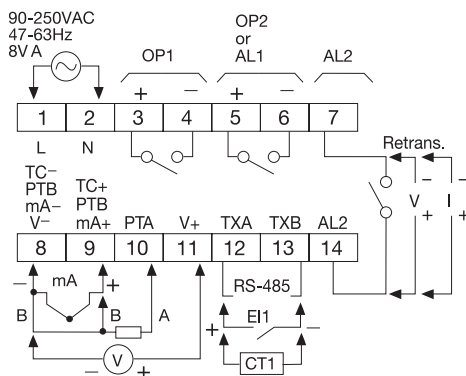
90-250VAC
47-63Hz
8VA

OP1

OP2
or
AL1

AL2

+ − + −

1 2 3 4 5 6 7

L N

Retrans.

TC−
PTB
mA−
V−

TC+
PTB
mA+

PTA V+ TXA TXB AL2

8 9 10 11 12 13 14

V I

− + − +

RS-485

− mA +

B B A

EI1

+ −

V

− +

CT1